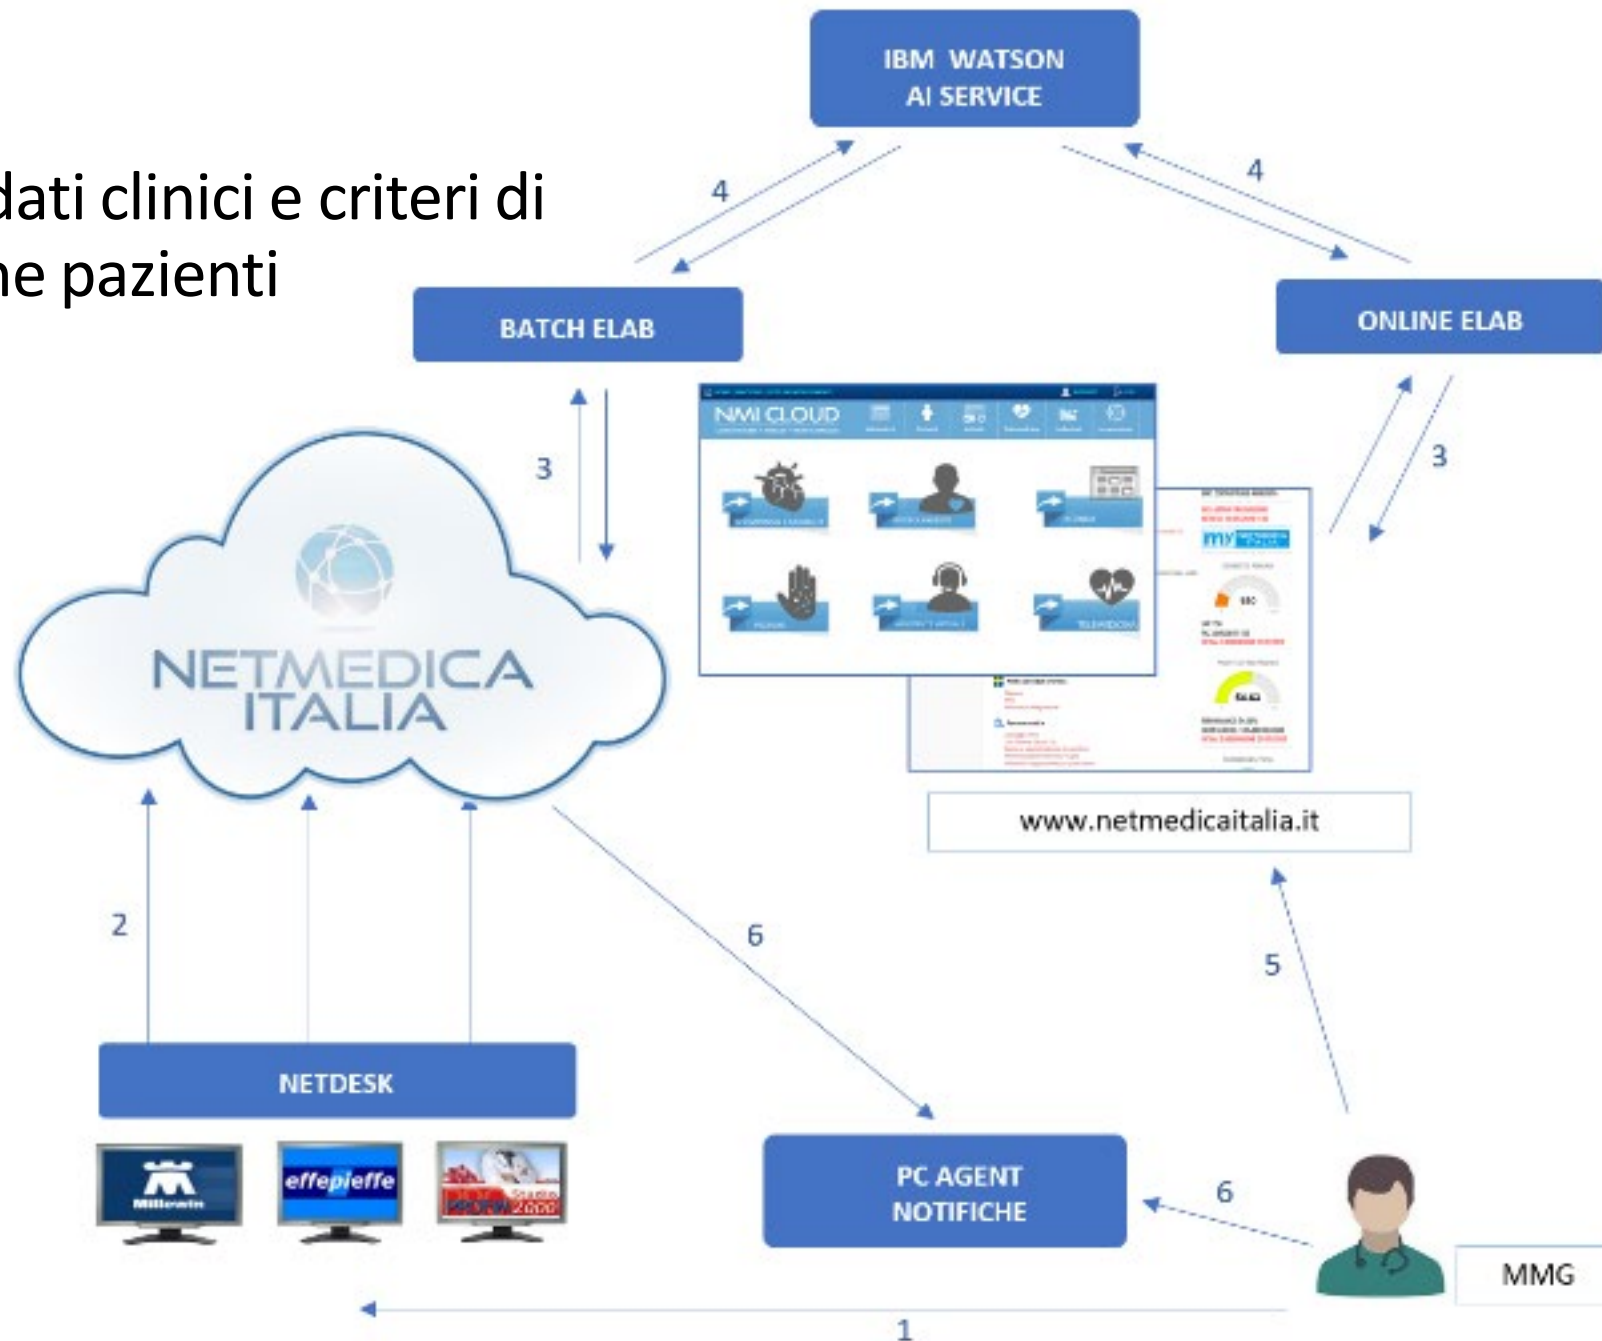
dati clinici e criteri di
ne pazienti

IBM WATSON
AI SERVICE

4

4

BATCH ELAB

ONLINE ELAB

3

3

NMI CLOUD

NETMEDICA
ITALIA

www.netmedicaitalia.it

2

6

5

NETDESK

Millewin

effepieffe

Studio 2000

PC AGENT
NOTIFICHE

6

MMG

1